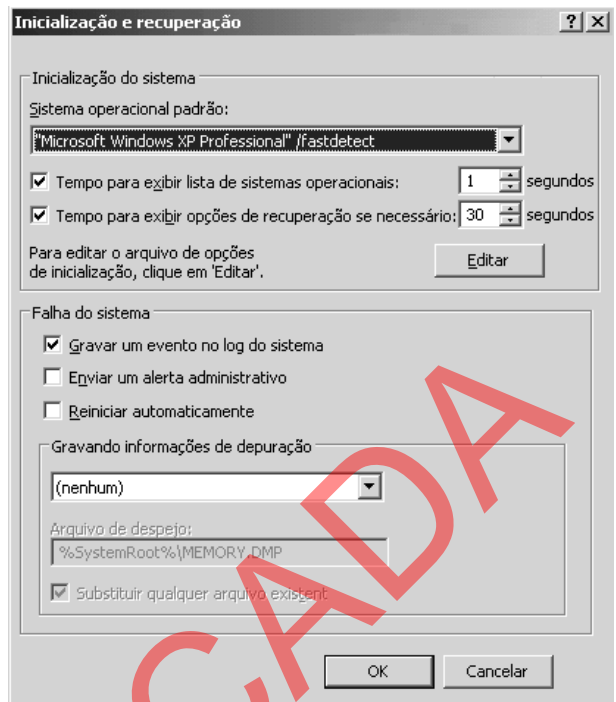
Inicialização e recuperação

?	X

Inicialização do sistema

Sistema operacional padrão:

"Microsoft Windows XP Professional" /fastdetect

Tempo para exibir lista de sistemas operacionais: 1 segundos

Tempo para exibir opções de recuperação se necessário: 30 segundos

Para editar o arquivo de opções de inicialização, clique em 'Editar'.

Editar

Falha do sistema

Gravar um evento no log do sistema

Enviar um alerta administrativo

Reiniciar automaticamente

Gravando informações de depuração

(nenhum)

Arquivo de despejo:

%SystemRoot%\MEMORY.DMP

Substituir qualquer arquivo existent

OK

Cancelar

CADA